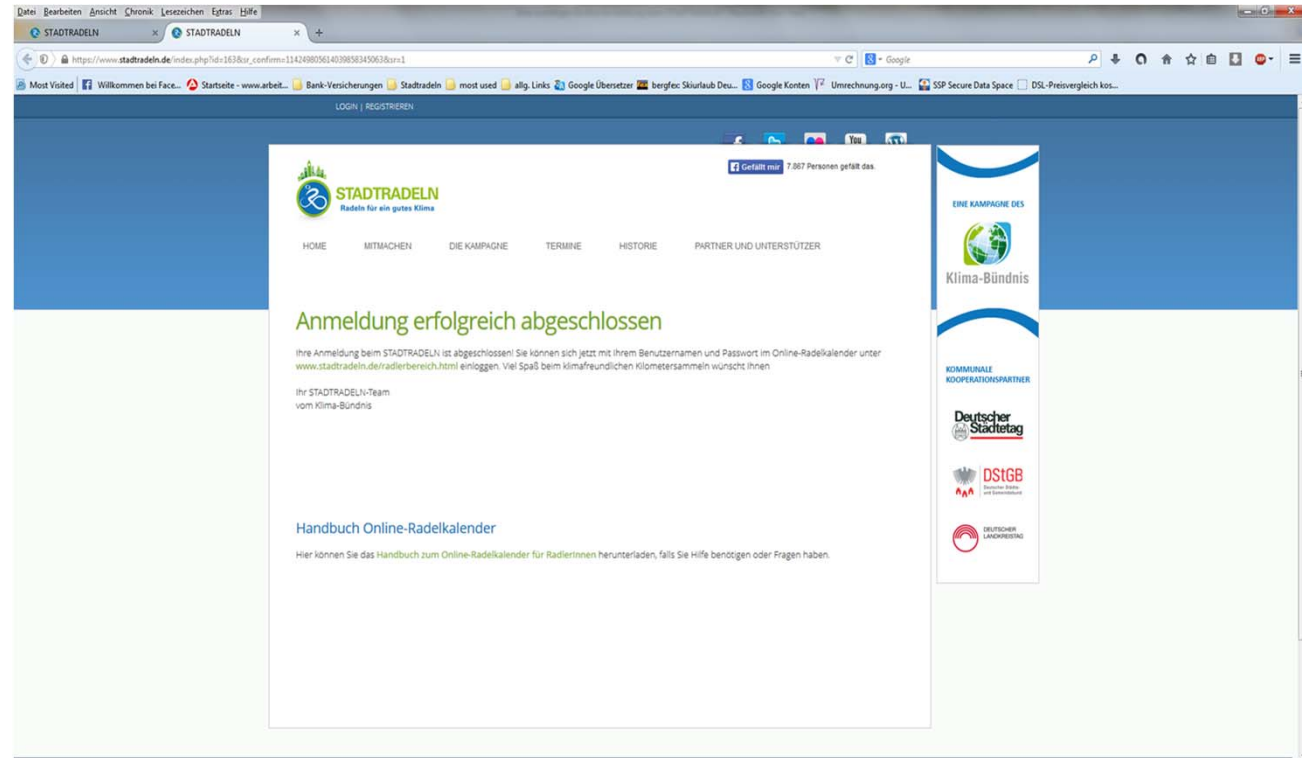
Datei Bearbeiten Ansicht Chronik Lesezeichen Extras Hilfe

STADTRADELN × STADTRADELN × +

https://www.stadtradeln.de/index.php?id=163&sr_confirm=1142498056140398583450638&sr=1

Google

Most Visited Willkommen bei Face... Startseite - www.arbeit... Bank-Versicherungen Stadtradeln most used allg. Links Google Übersetzer bergfex: Skiurlaub Deu... Google Konten Umrechnung.org - U... SSP Secure Data Space DSL-Preisvergleich kos...

LOGIN | REGISTRIEREN

You

Gefällt mir 7.867 Personen gefällt das.

STADTRADELN
Radeln für ein gutes Klima

HOME MITMACHEN DIE KAMPAGNE TERMINE HISTORIE PARTNER UND UNTERSTÜTZER

Anmeldung erfolgreich abgeschlossen

Ihre Anmeldung beim STADTRADELN ist abgeschlossen! Sie können sich jetzt mit Ihrem Benutzernamen und Passwort im Online-Radelkalender unter www.stadtradeln.de/radlerbereich.html einloggen. Viel Spaß beim klimafreundlichen Kilometersammeln wünscht Ihnen

Ihr STADTRADELN-Team
vom Klima-Bündnis

Handbuch Online-Radelkalender

Hier können Sie das Handbuch zum Online-Radelkalender für RadlerInnen herunterladen, falls Sie Hilfe benötigen oder Fragen haben.

EINE KAMPAGNE DES

Klima-Bündnis

KOMMUNALE KOOPERATIONSPARTNER

Deutscher Städtetag

DStGB
Deutscher Städte- und Gemeindebund

DEUTSCHER LANDKREISTAG